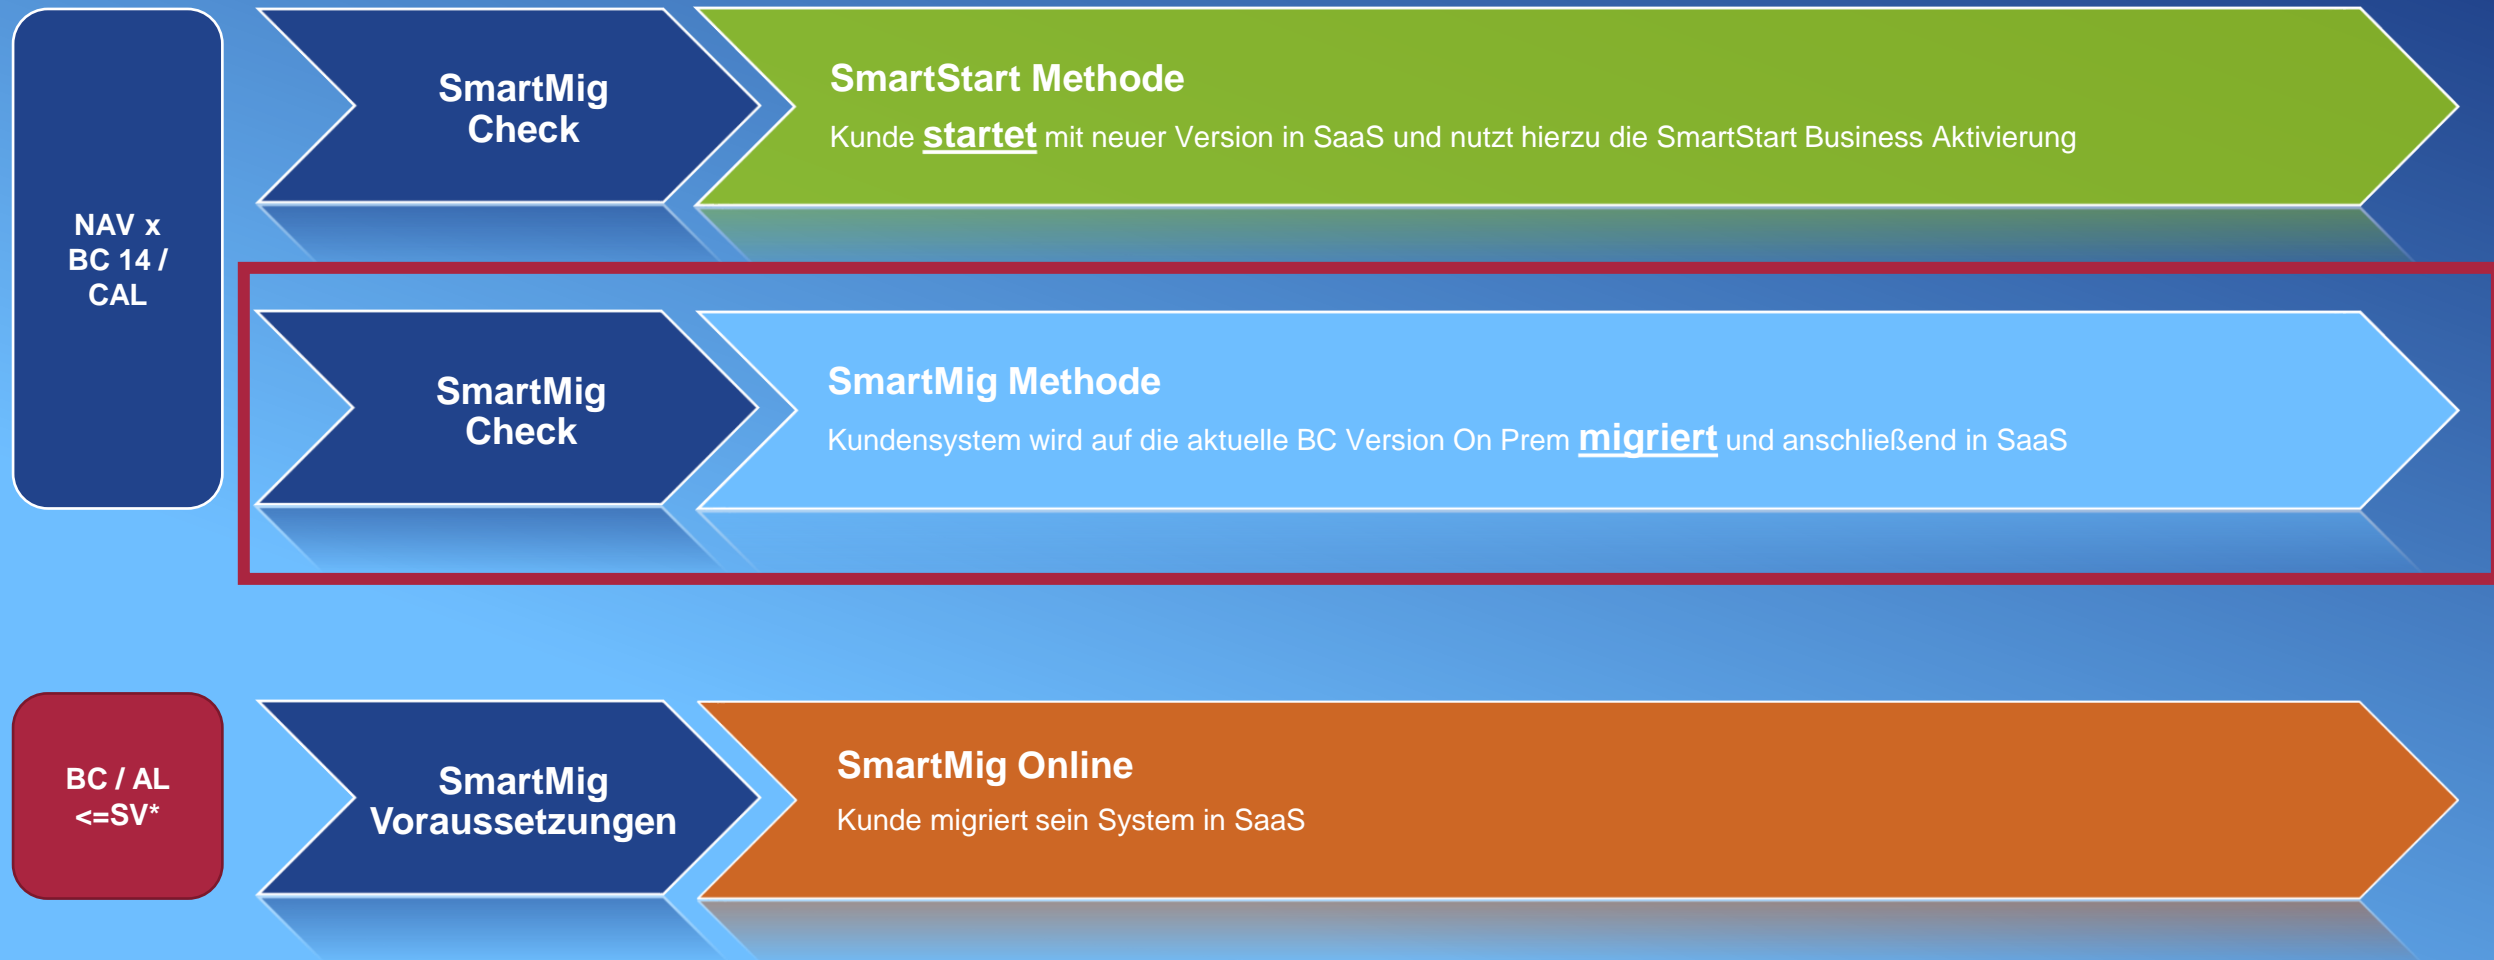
NAV x
BC 14 /
CAL

SmartMig Check

SmartStart Methode

Kunde startet mit neuer Version in SaaS und nutzt hierzu die SmartStart Business Aktivierung

SmartMig Check

SmartMig Methode

Kundensystem wird auf die aktuelle BC Version On Prem migriert und anschließend in SaaS

BC / AL
<=SV*

SmartMig Voraussetzungen

SmartMig Online

Kunde migriert sein System in SaaS